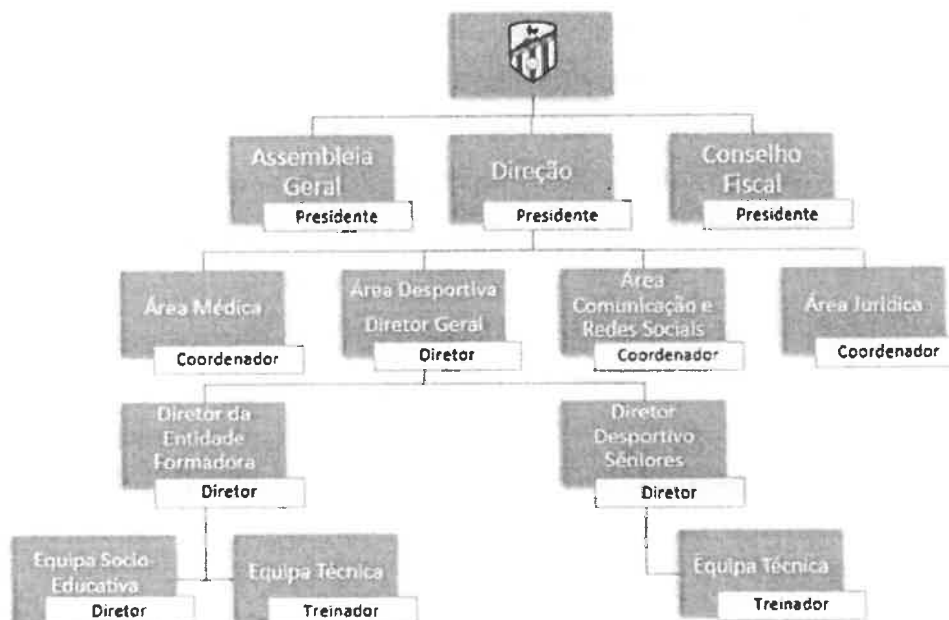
Assembleia Geral
Presidente

Direção
Presidente

Conselho Fiscal
Presidente

Área Médica
Coordenador

Área Desportiva Diretor Geral
Diretor

Área Comunicação e Redes Sociais
Coordenador

Área Jurídica
Coordenador

Diretor da Entidade Formadora
Diretor

Diretor Desportivo Séniores
Diretor

Equipa Socio-Educativa
Diretor

Equipa Técnica
Treinador

Equipa Técnica
Treinador